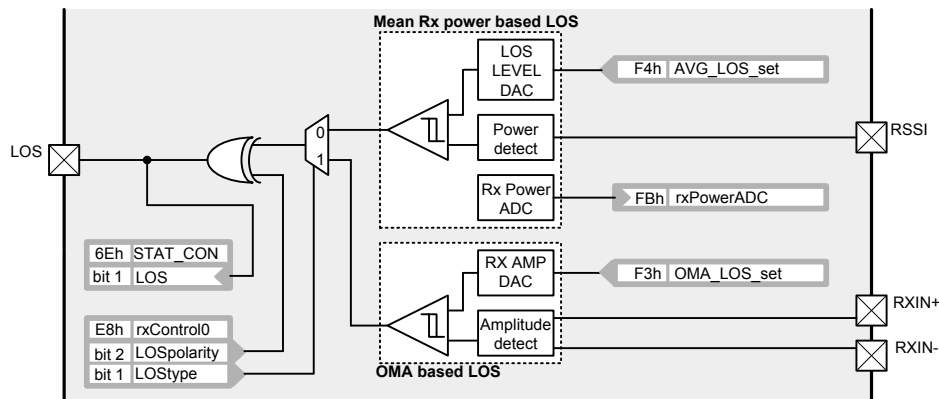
Mean Rx power based LOS

LOS LEVEL DAC

F4h AVG_LOS_set

Power detect

RSSI

LOS

0

1

Rx Power ADC

FBh rxPowerADC

6Eh STAT_CON

bit 1 LOS

RX AMP DAC

F3h OMA_LOS_set

E8h rxControl0

bit 2 LOSpolarity

bit 1 LOStype

Amplitude detect

RXIN+

RXIN-

OMA based LOS